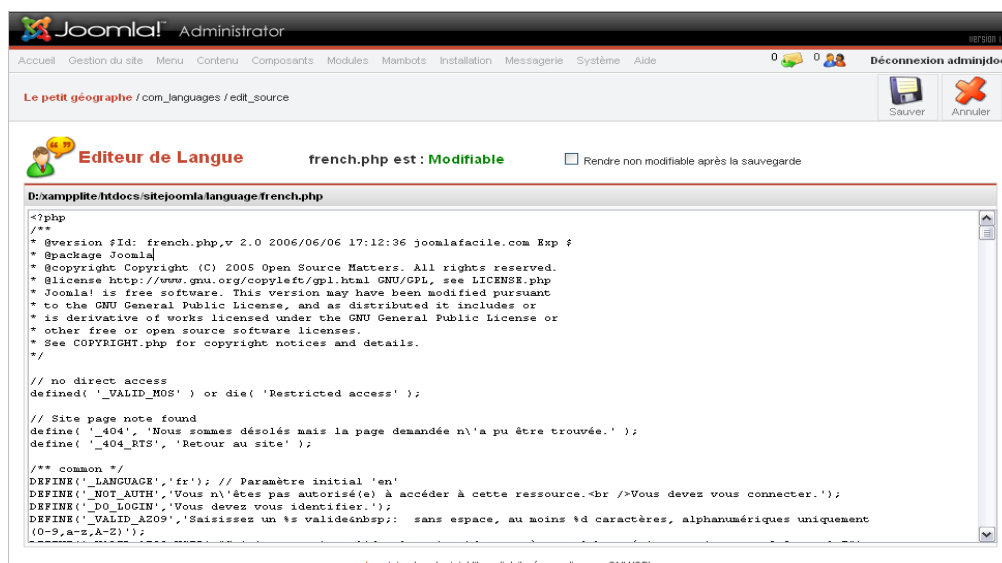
Joomla! Administrator

Version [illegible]

Accueil Gestion du site Menu Contenu Composants Modules Mambots Installation Messagerie Système Aide

0 0 Déconnexion admin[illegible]

Le petit géographe / com_languages / edit_source

Sauver Annuler

Editeur de Langue

french.php est : Modifiable

Rendre non modifiable après la sauvegarde

D:/xampplite/htdocs/sitejoomla/language/french.php

<?php
/**
* @version $Id: french.php,v 2.0 2006/06/06 17:12:36 joomlafacile.com Exp $
* @package Joomla
* @copyright Copyright (C) 2005 Open Source Matters. All rights reserved.
* @license http://www.gnu.org/copyleft/gpl.html GNU/GPL, see LICENSE.php
* Joomla! is free software. This version may have been modified pursuant
* to the GNU General Public License, and as distributed it includes or
* is derivative of works licensed under the GNU General Public License or
* other free or open source software licenses.
* See COPYRIGHT.php for copyright notices and details.
*/

// no direct access
defined( '_VALID_MOS' ) or die( 'Restricted access' );

// Site page note found
define( '_404', 'Nous sommes désolés mais la page demandée n\'a pu être trouvée.' );
define( '_404_RTS', 'Retour au site' );

/** common */
DEFINE('_LANGUAGE','fr'); // Paramètre initial 'en'
DEFINE('_NOT_AUTH','Vous n\'êtes pas autorisé(e) à accéder à cette ressource.<br />Vous devez vous connecter.');
DEFINE('_DO_LOGIN','Vous devez vous identifier.');
DEFINE('_VALID_AZ09','Saisissez un %s valide&nbsp;: sans espace, au moins %d caractères, alphanumériques uniquement (0-9,a-z,A-Z)');
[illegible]